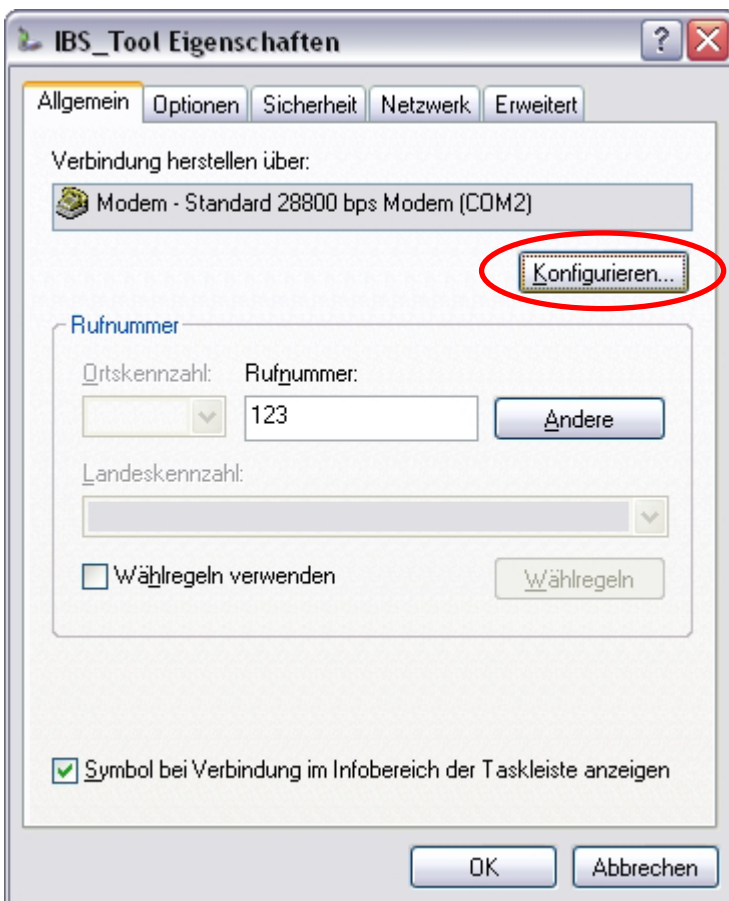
IBS_Tool Eigenschaften

Allgemein | Optionen | Sicherheit | Netzwerk | Erweitert

Verbindung herstellen über:

Modem - Standard 28800 bps Modem (COM2)

Konfigurieren...

Rufnummer

Ortskennzahl:

Rufnummer:

123

Andere

Landeskennzahl:

Wählregeln verwenden

Wählregeln

Symbol bei Verbindung im Infobereich der Taskleiste anzeigen

OK

Abbrechen